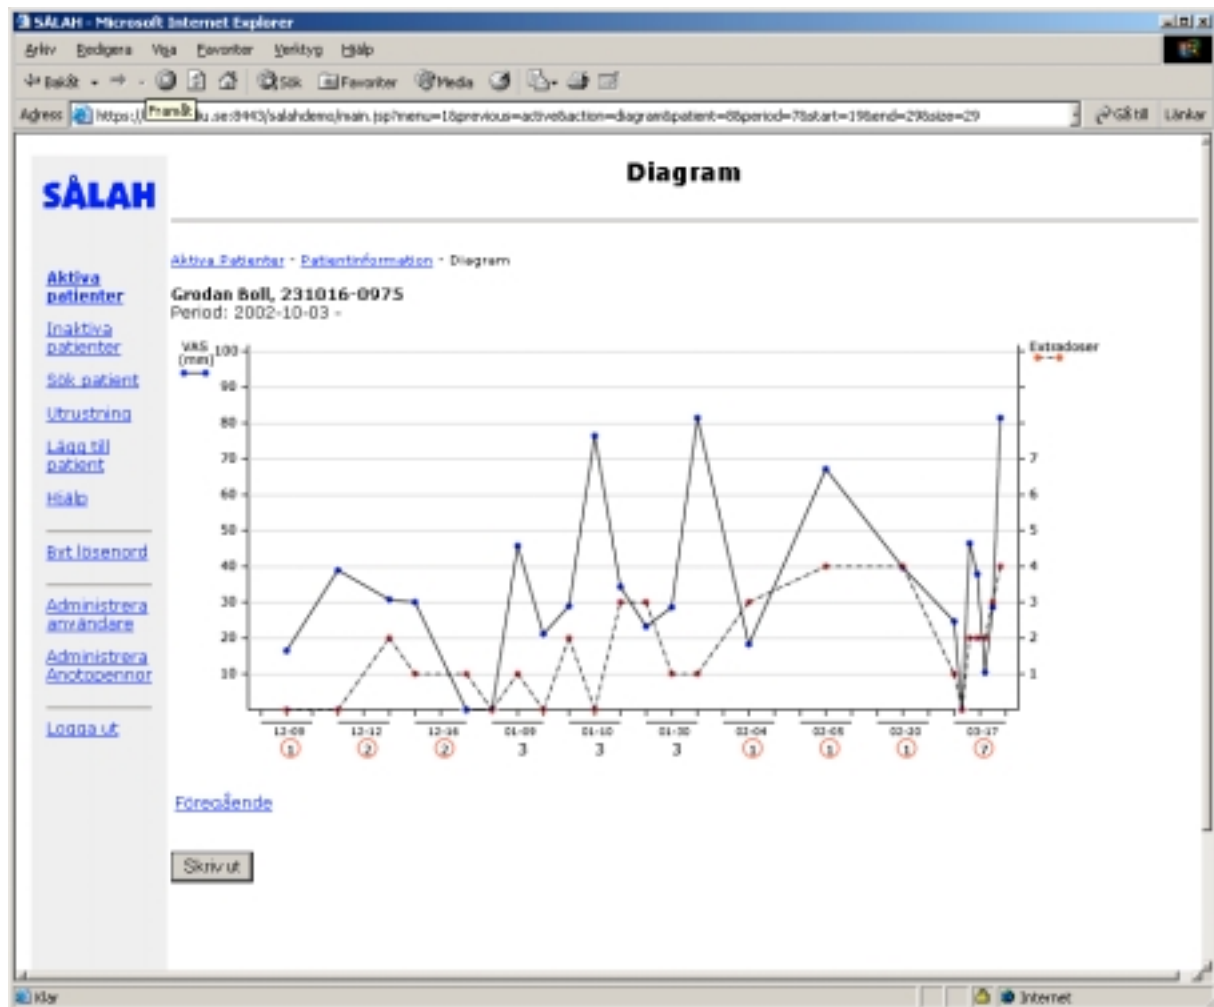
SÅLAH - Microsoft Internet Explorer

Arkiv Redigera Visa Favoriter Verktyg Hjälp

Bakåt Framåt Sök Favoriter Media

Adress https://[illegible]u.se:8443/salahdemo/main.jsp?menu=1&previous=active&action=diagram&patient=8&period=7&start=19&end=29&size=29 Gå till Länkar

SÅLAH

Aktiva patienter

Inaktiva patienter

Sök patient

Utrustning

Lägg till patient

Hjälp

Byt lösenord

Administrera användare

Administrera Anotopennor

Logga ut

Diagram

Aktiva Patienter - Patientinformation - Diagram

Grodan Boll, 231016-0975
Period: 2002-10-03 -

VAS (mm)

Extradoser

100 90 80 70 60 50 40 30 20 10

7 6 5 4 3 2 1

12-08 12-12 12-16 01-09 01-10 01-30 02-04 02-05 02-20 03-17

1 2 2 3 3 3 1 1 1 7

Föregående

Skriv ut

Klar

Internet